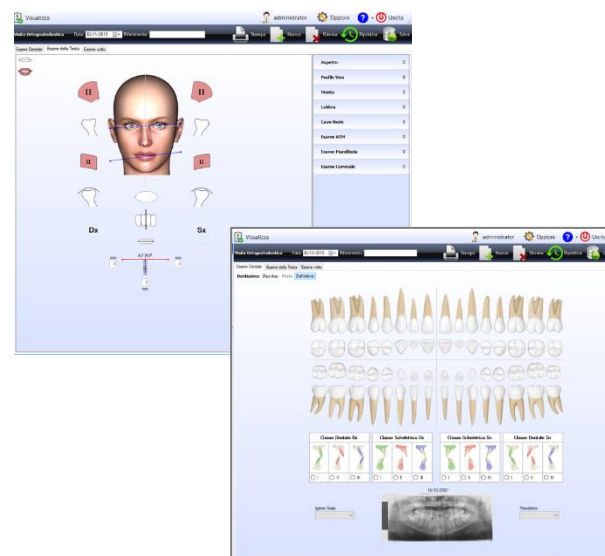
Visualizza

administrator Opzioni Uscita

Visita Ortognatodontica Data 30/11/2010 Riferimento

Stampa Nuovo Elimina Ripristina Salva

Esame Dentale Esame della Testa Esame volto

II II

II II

Dx Sx

Aspetto

Profilo Viso

Mento

Labbra

Cavo Orale

Esame ATM

Esame Mandibola

Esame Cervicale

Visualizza

administrator Opzioni Uscita

Visita Ortognatodontica Data 30/11/2010 Riferimento

Stampa Nuovo Elimina Ripristina

Esame Dentale Esame della Testa Esame volto

Dentizione: Decidua Mista Definitiva

Classe Dentale Dx

Classe Scheletrica Dx

Classe Scheletrica Sx

Classe Dentale Sx

I II III

I II III

I II III

I II III

Igiene Orale

Parodonto